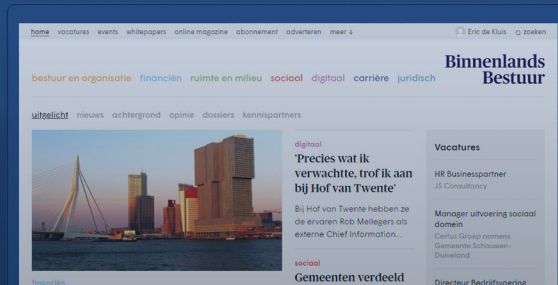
home vacatures events whitepapers online magazine abonnement adverteren meer ↓

Eric de Kluis zoeken

Binnenlands Bestuur

bestuur en organisatie financiën ruimte en milieu sociaal digitaal carrière juridisch

uitgelicht nieuws achtergrond opinie dossiers kennispartners

digitaal

'Precies wat ik verwachtte, trof ik aan bij Hof van Twente'

Bij Hof van Twente hebben ze de ervaren Rob Mellegers als externe Chief Information...

sociaal

Gemeenten verdeeld

financiën

Vacatures

HR Businesspartner
JS Consultancy

Manager uitvoering sociaal domein
Certus Groep namens Gemeente Schouwen-Duiveland

Directeur Bedrijfsvoering